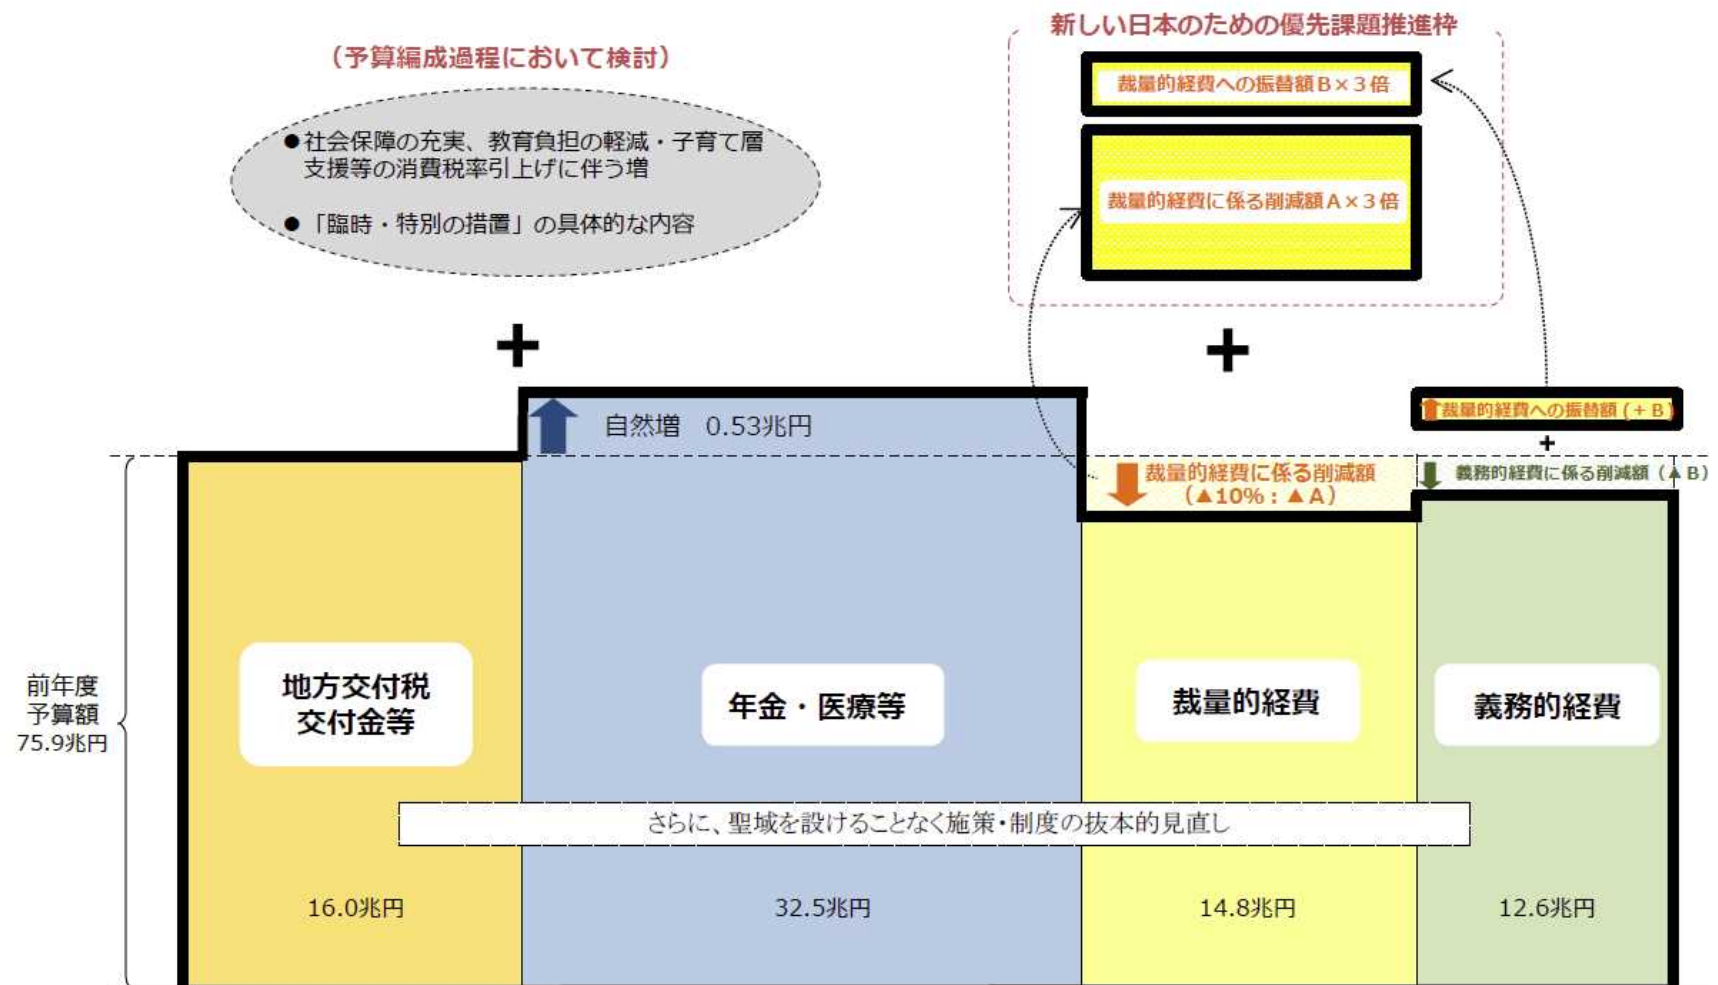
（予算編成過程において検討）

●社会保障の充実、教育負担の軽減・子育て層支援等の消費税率引上げに伴う増

●「臨時・特別の措置」の具体的な内容

新しい日本のための優先課題推進枠

裁量的経費への振替額B×３倍

裁量的経費に係る削減額A×３倍

＋

＋

自然増　0.53兆円

裁量的経費への振替額（＋B）

＋

裁量的経費に係る削減額（▲10%：▲A）

義務的経費に係る削減額（▲B）

前年度予算額 75.9兆円

地方交付税交付金等

年金・医療等

裁量的経費

義務的経費

さらに、聖域を設けることなく施策・制度の抜本的見直し

16.0兆円

32.5兆円

14.8兆円

12.6兆円